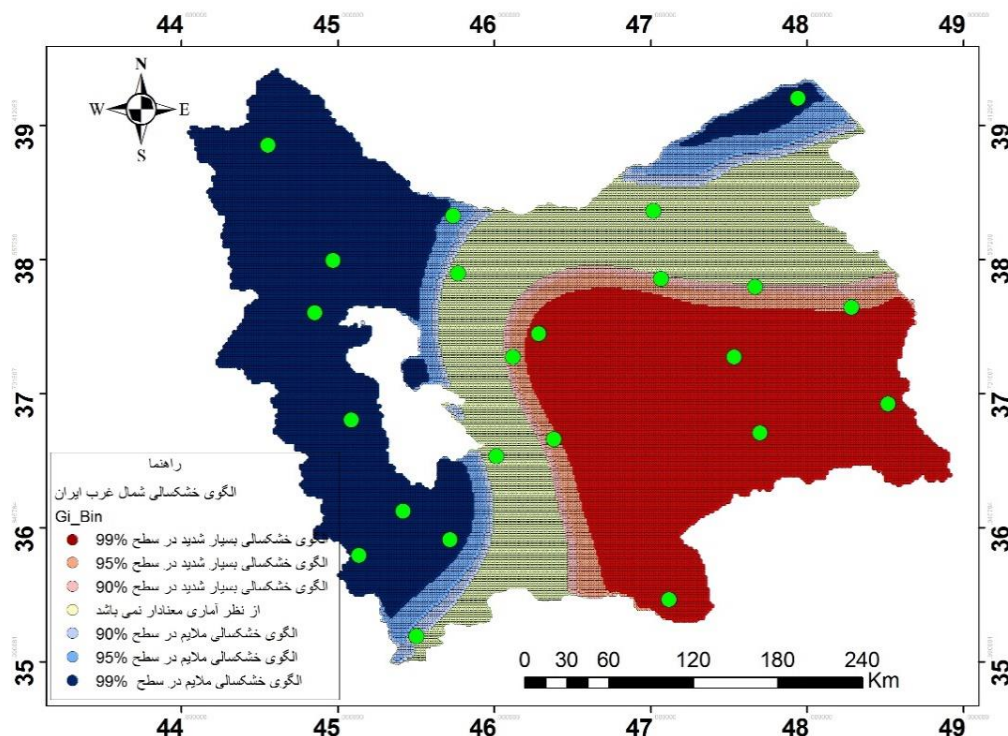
44 45 46 47 48 49

N
W E
S

39 38 37 36 35

39 38 37 36 35

راهنما
الگوی خشکسالی شمال غرب ایران
Gi_Bin
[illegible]گوی خشکسالی بسیار شدید در سطح 99%
الگوی خشکسالی بسیار شدید در سطح 95%
الگوی خشکسالی بسیار شدید در سطح 90%
از نظر آماری معنادار نمی باشد
الگوی خشکسالی ملایم در سطح 90%
الگوی خشکسالی ملایم در سطح 95%
الگوی خشکسالی ملایم در سطح 99%

0 30 60 120 180 240
Km

44 45 46 47 48 49